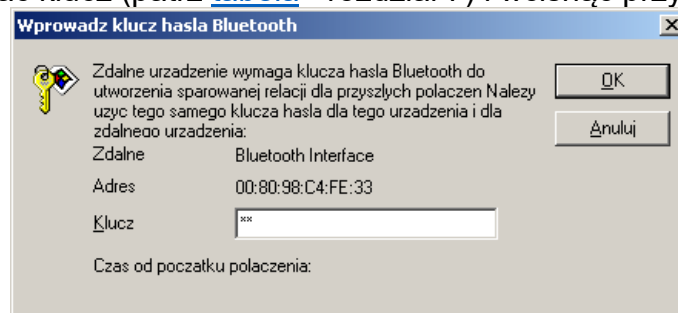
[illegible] klucz (patrz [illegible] rozdział 7) i wciśnij przy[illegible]

Wprowadz klucz hasla Bluetooth

×

Zdalne urzadzenie wymaga klucza hasla Bluetooth do utworzenia sparowanej relacji dla przyszlych polaczen Nalezy uzyc tego samego klucza hasla dla tego urzadzenia i dla zdalnego urzadzenia:

OK

Anuluj

Zdalne Bluetooth Interface

Adres 00:80:98:C4:FE:33

Klucz **

Czas od poczatku polaczenia: